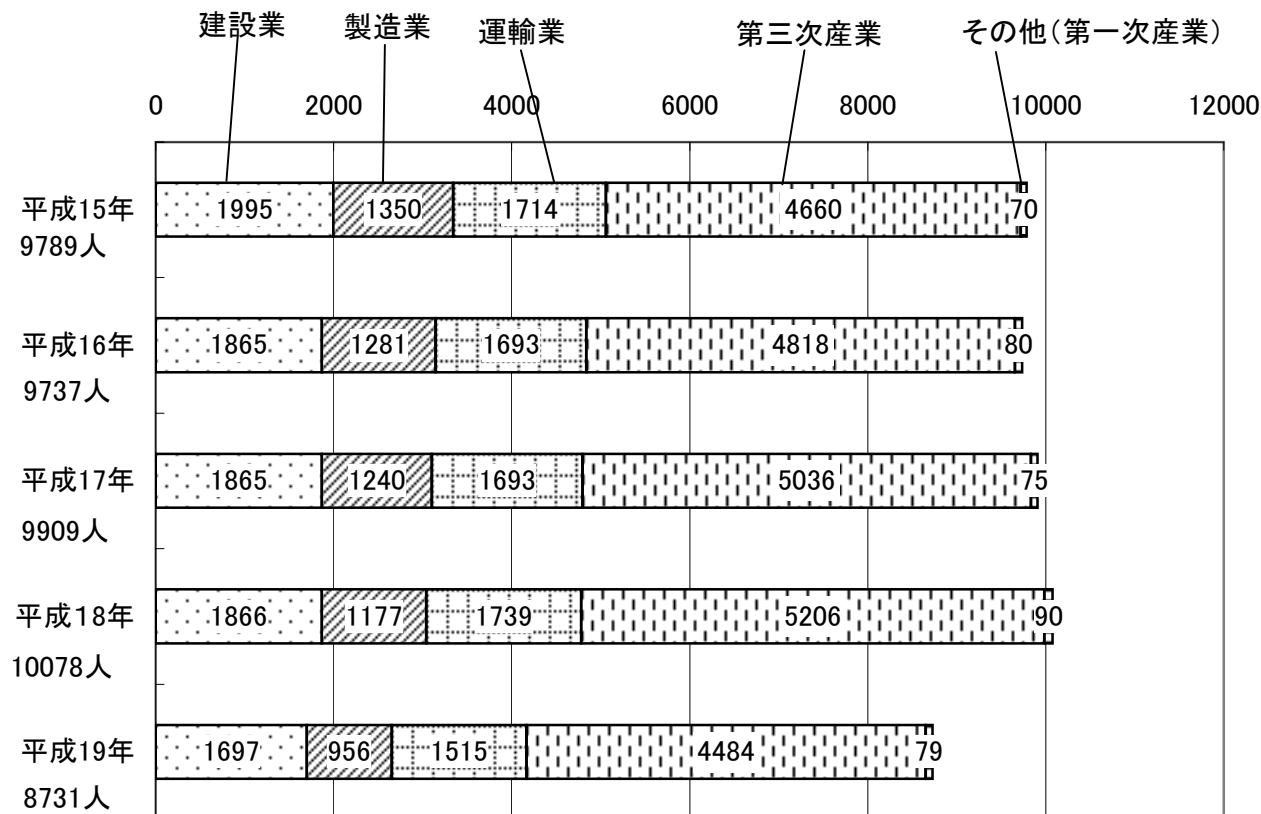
建設業　製造業　運輸業　第三次産業　その他(第一次産業)

0　2000　4000　6000　8000　10000　12000

| | 建設業 | 製造業 | 運輸業 | 第三次産業 | その他(第一次産業) |
|---|---|---|---|---|---|
| 平成15年 9789人 | 1995 | 1350 | 1714 | 4660 | 70 |
| 平成16年 9737人 | 1865 | 1281 | 1693 | 4818 | 80 |
| 平成17年 9909人 | 1865 | 1240 | 1693 | 5036 | 75 |
| 平成18年 10078人 | 1866 | 1177 | 1739 | 5206 | 90 |
| 平成19年 8731人 | 1697 | 956 | 1515 | 4484 | 79 |